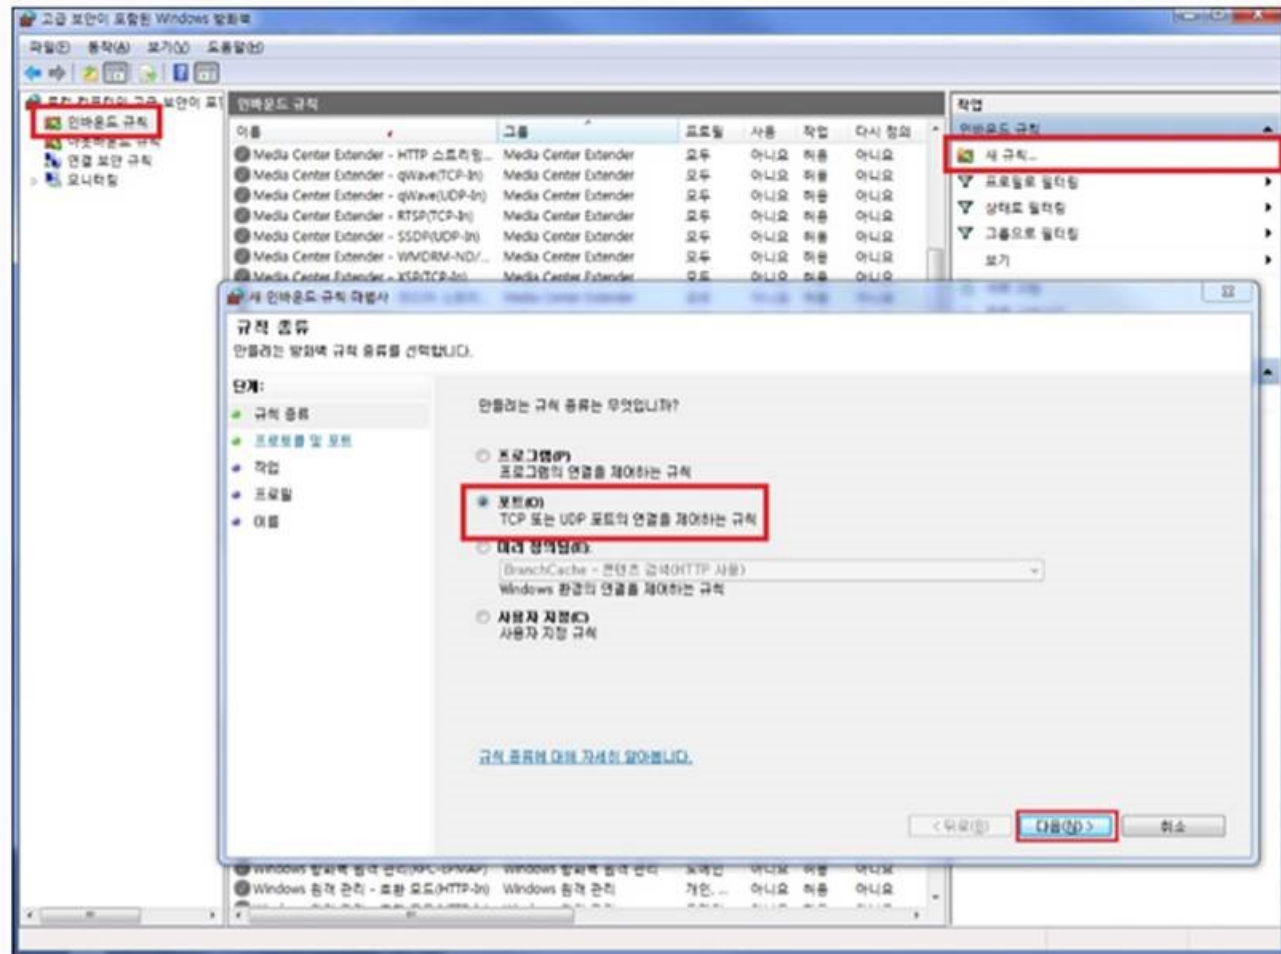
고급 보안이 포함된 Windows 방화벽

파일(F) 동작(A) 보기(V) 도움말(H)

로컬 컴퓨터의 고급 보안이 포함된
인바운드 규칙
아웃바운드 규칙
연결 보안 규칙
모니터링

인바운드 규칙

| 이름 | 그룹 | 프로필 | 사용 | 작업 | 다시 정의 |
|---|---|---|---|---|---|
| Media Center Extender - HTTP 스트리밍... | Media Center Extender | 모두 | 아니요 | 허용 | 아니요 |
| Media Center Extender - qWave(TCP-In) | Media Center Extender | 모두 | 아니요 | 허용 | 아니요 |
| Media Center Extender - qWave(UDP-In) | Media Center Extender | 모두 | 아니요 | 허용 | 아니요 |
| Media Center Extender - RTSP(TCP-In) | Media Center Extender | 모두 | 아니요 | 허용 | 아니요 |
| Media Center Extender - SSDP(UDP-In) | Media Center Extender | 모두 | 아니요 | 허용 | 아니요 |
| Media Center Extender - WMDRM-ND/... | Media Center Extender | 모두 | 아니요 | 허용 | 아니요 |
| Media Center Extender - XSP(TCP-In) | Media Center Extender | 모두 | 아니요 | 허용 | 아니요 |
| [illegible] | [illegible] | 도메인 | 아니요 | 허용 | 아니요 |
| Windows 원격 관리 - 호환 모드(HTTP-In) | Windows 원격 관리 | 개인,... | 아니요 | 허용 | 아니요 |

작업
인바운드 규칙
새 규칙...
프로필로 필터링
상태로 필터링
그룹으로 필터링
보기

새 인바운드 규칙 마법사

규칙 종류
만들려는 방화벽 규칙 종류를 선택합니다.

단계:
규칙 종류
프로토콜 및 포트
작업
프로필
이름

만들려는 규칙 종류는 무엇입니까?

프로그램(P)
프로그램의 연결을 제어하는 규칙

포트(O)
TCP 또는 UDP 포트의 연결을 제어하는 규칙

미리 정의됨(E):
BranchCache - 콘텐츠 검색(HTTP 사용)
Windows 환경의 연결을 제어하는 규칙

사용자 지정(C)
사용자 지정 규칙

규칙 종류에 대해 자세히 알아봅니다.

< 뒤로(B) 다음(N) > 취소